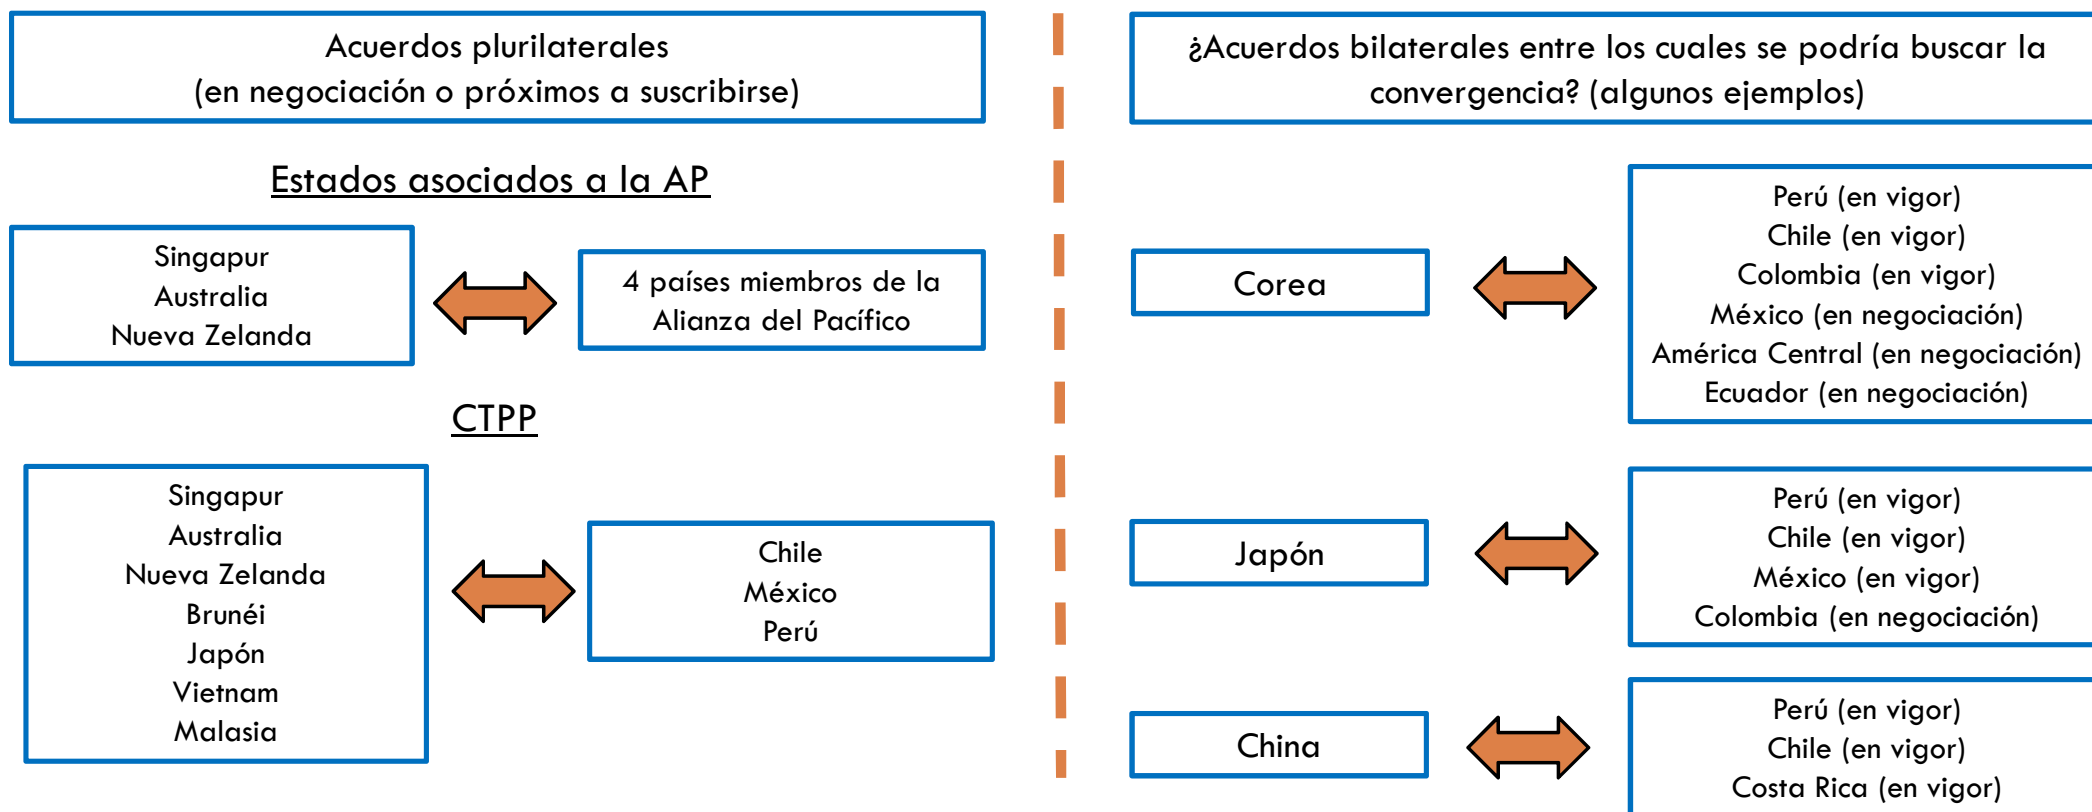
Acuerdos plurilaterales
(en negociación o próximos a suscribirse)

Estados asociados a la AP

Singapur
Australia
Nueva Zelanda

4 países miembros de la Alianza del Pacífico

CTPP

Singapur
Australia
Nueva Zelanda
Brunéi
Japón
Vietnam
Malasia

Chile
México
Perú

¿Acuerdos bilaterales entre los cuales se podría buscar la convergencia? (algunos ejemplos)

Corea

Perú (en vigor)
Chile (en vigor)
Colombia (en vigor)
México (en negociación)
América Central (en negociación)
Ecuador (en negociación)

Japón

Perú (en vigor)
Chile (en vigor)
México (en vigor)
Colombia (en negociación)

China

Perú (en vigor)
Chile (en vigor)
Costa Rica (en vigor)